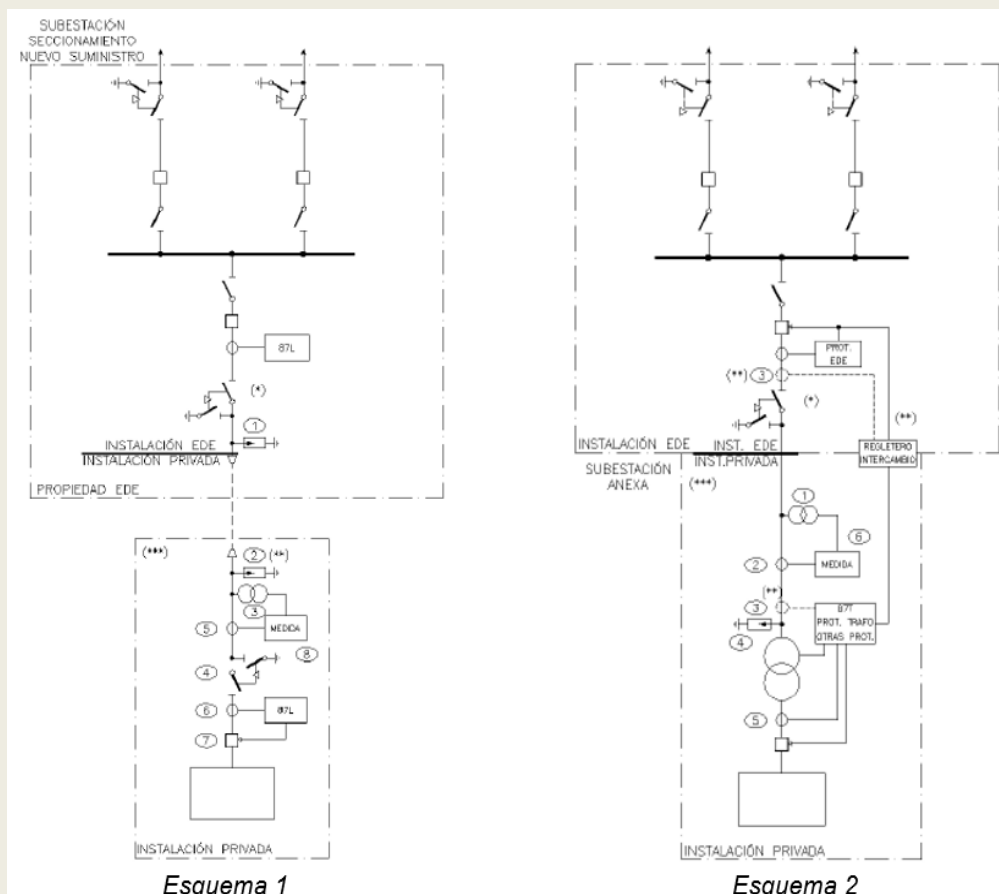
SUBESTACIÓN SECCIONAMIENTO NUEVO SUMINISTRO

87L

(*)

1

INSTALACIÓN EDE
INSTALACIÓN PRIVADA

PROPIEDAD EDE

(***)

2 (**)

3

5

MEDIDA

8

4

6

87L

7

INSTALACIÓN PRIVADA

Esquema 1

PROT. EDE

(**) 3

(*)

(**)

INSTALACIÓN EDE
INST. EDE
INST.PRIVADA

REGLETERO INTERCAMBIO

SUBESTACIÓN ANEXA

(***)

1

6

2

MEDIDA

(**)

3

87T PROT. TRAFO OTRAS PROT.

4

5

INSTALACIÓN PRIVADA

Esquema 2